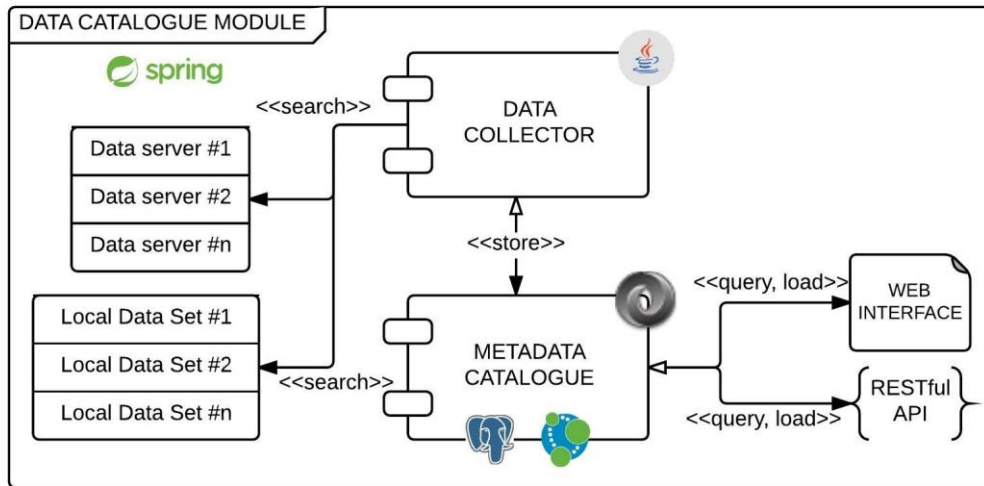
DATA CATALOGUE MODULE

spring

<<search>>

DATA COLLECTOR

Data server #1
Data server #2
Data server #n

<<store>>

Local Data Set #1
Local Data Set #2
Local Data Set #n

<<search>>

METADATA CATALOGUE

<<query, load>>

WEB INTERFACE

RESTful API

<<query, load>>